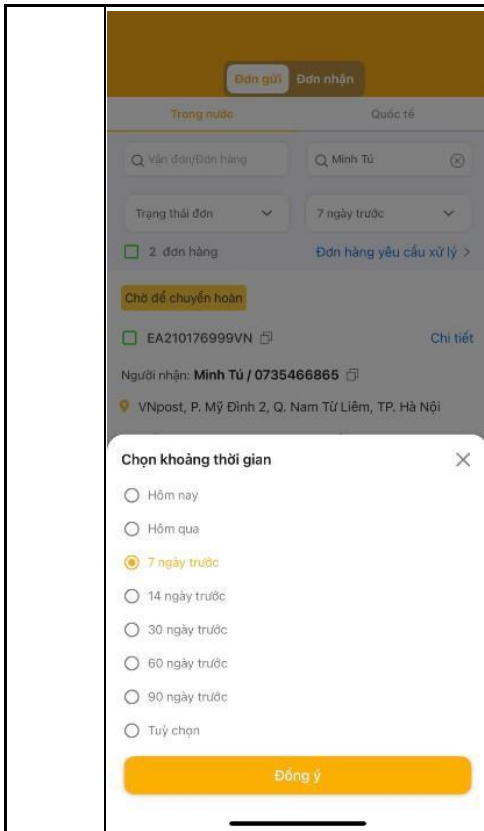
Đơn gửi Đơn nhận

Trong nước Quốc tế

Vận đơn/Đơn hàng

Minh Tú

Trạng thái đơn

7 ngày trước

2 đơn hàng

Đơn hàng yêu cầu xử lý >

Chờ để chuyển hoàn

EA210176999VN

Chi tiết

Người nhận: Minh Tú / 0735466865

VNpost, P. Mỹ Đình 2, Q. Nam Từ Liêm, TP. Hà Nội

Chọn khoảng thời gian

Hôm nay

Hôm qua

7 ngày trước

14 ngày trước

30 ngày trước

60 ngày trước

90 ngày trước

Tuỳ chọn

Đồng ý